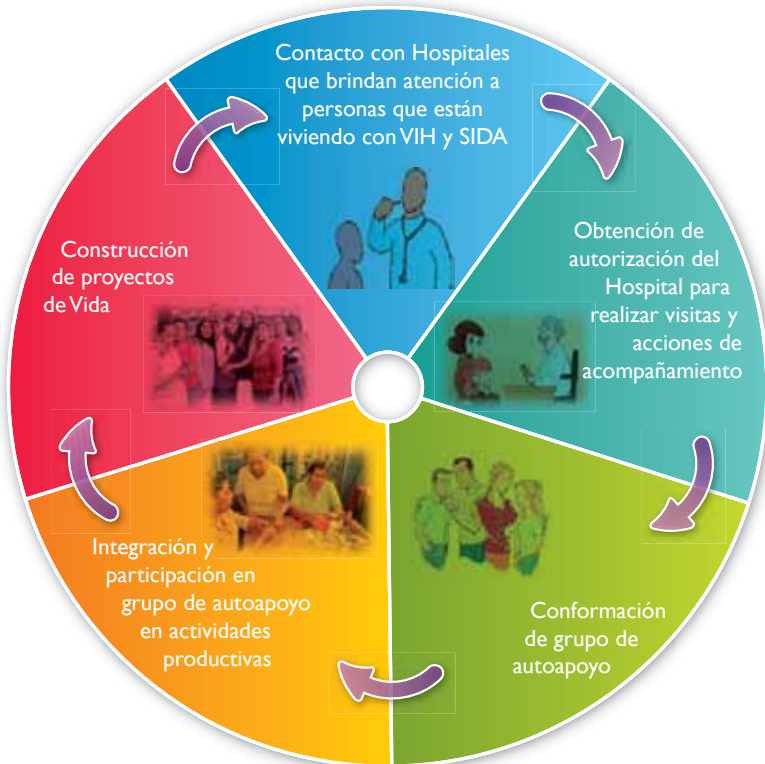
Contacto con Hospitales que brindan atención a personas que están viviendo con VIH y SIDA

Obtención de autorización del Hospital para realizar visitas y acciones de acompañamiento

Conformación de grupo de autoapoyo

Integración y participación en grupo de autoapoyo en actividades productivas

Construcción de proyectos de Vida